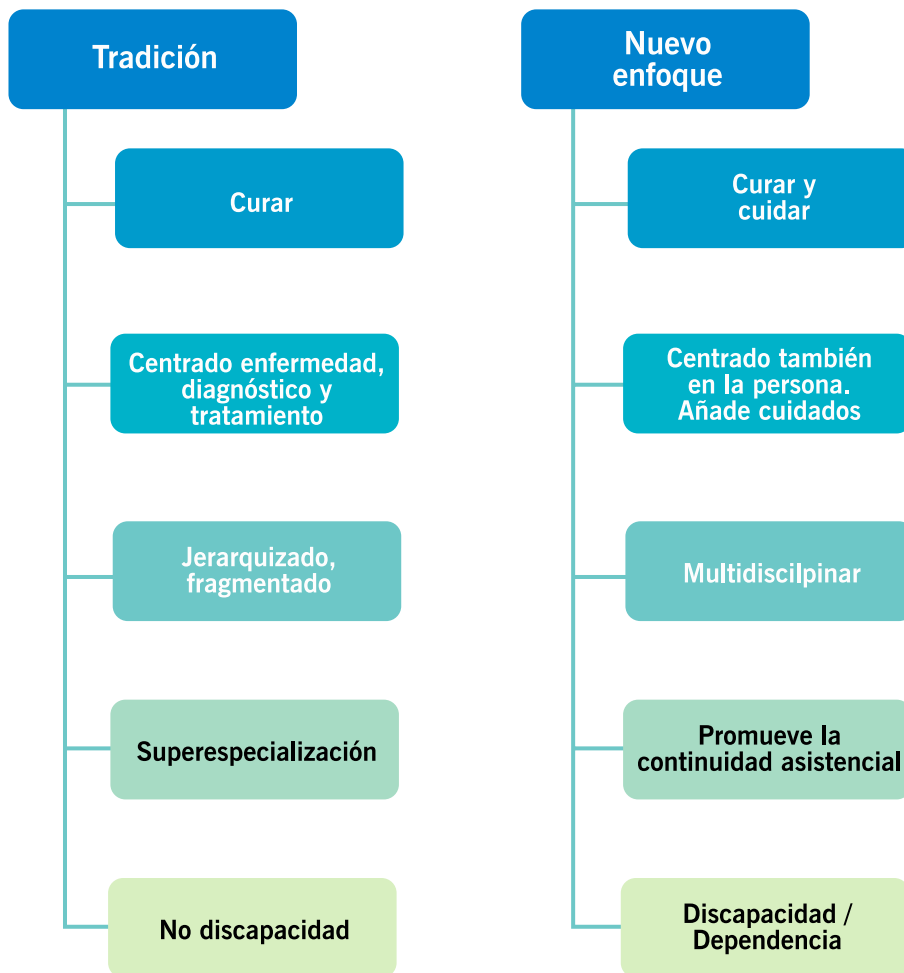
Tradición

Curar

Centrado enfermedad, diagnóstico y tratamiento

Jerarquizado, fragmentado

Superespecialización

No discapacidad

Nuevo enfoque

Curar y cuidar

Centrado también en la persona. Añade cuidados

Multidiscilpinar

Promueve la continuidad asistencial

Discapacidad / Dependencia